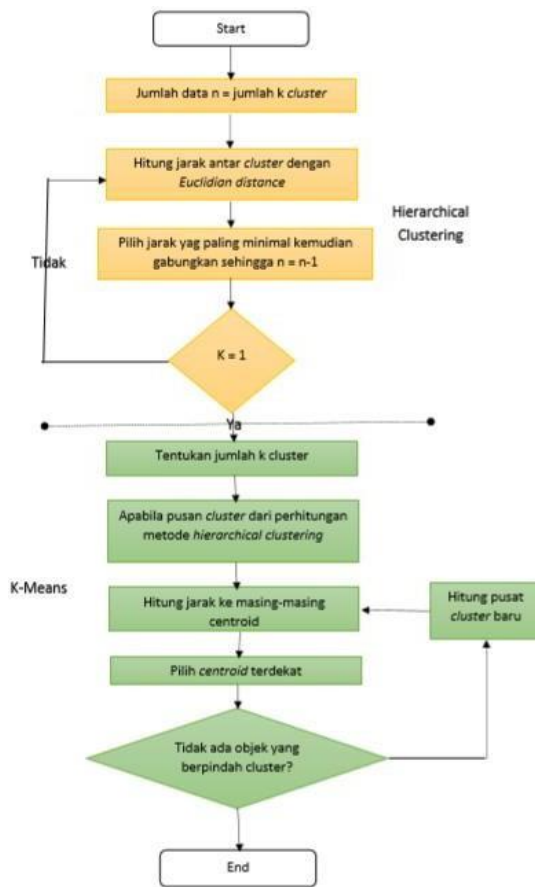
Start

Jumlah data n = jumlah k cluster

Hitung jarak antar cluster dengan Euclidian distance

Hierarchical Clustering

Tidak

Pilih jarak yag paling minimal kemudian gabungkan sehingga n = n-1

K = 1

Ya

Tentukan jumlah k cluster

Apabila pusan cluster dari perhitungan metode hierarchical clustering

K-Means

Hitung jarak ke masing-masing centroid

Hitung pusat cluster baru

Pilih centroid terdekat

Tidak ada objek yang berpindah cluster?

End